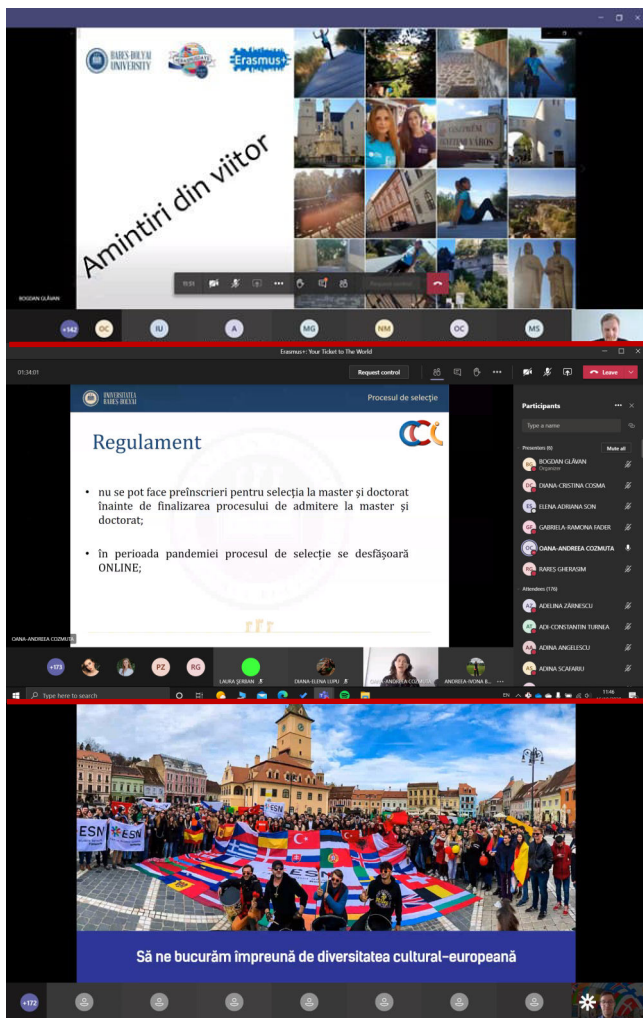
BABEȘ-BOLYAI UNIVERSITY

Erasmus+

Amintiri din viitor

BOGDAN GLĂVAN

+142 OC IU A MG NM OC MS

Erasmus+: Your Ticket to The World

01:34:01

Request control

Leave

UNIVERSITATEA BABEȘ-BOLYAI

Procesul de selecție

Regulament

• nu se pot face preînscrieri pentru selecția la master și doctorat înainte de finalizarea procesului de admitere la master și doctorat;

• în perioada pandemiei procesul de selecție se desfășoară ONLINE;

OANA-ANDREEA COZMUTA

Participants

Type a name

Presenters (6)

Mute all

BOGDAN GLĂVAN
Organizer

DIANA-CRISTINA COSMA

ELENA ADRIANA SON

GABRIELA-RAMONA FADER

OANA-ANDREEA COZMUTA

RAREȘ GHERASIM

Attendees (176)

ADELINA ZĂRNESCU

ADI-CONSTANTIN TURNEA

ADINA ANGELESCU

ADINA SCAFARIU

+173 PZ RG LAURA ȘERBAN DIANA-ELENA LUPU OANA-ANDREEA COZMUTA ANDREEA-IVONA B...

Type here to search

11:46

ESN

Să ne bucurăm împreună de diversitatea cultural-europeană

+172